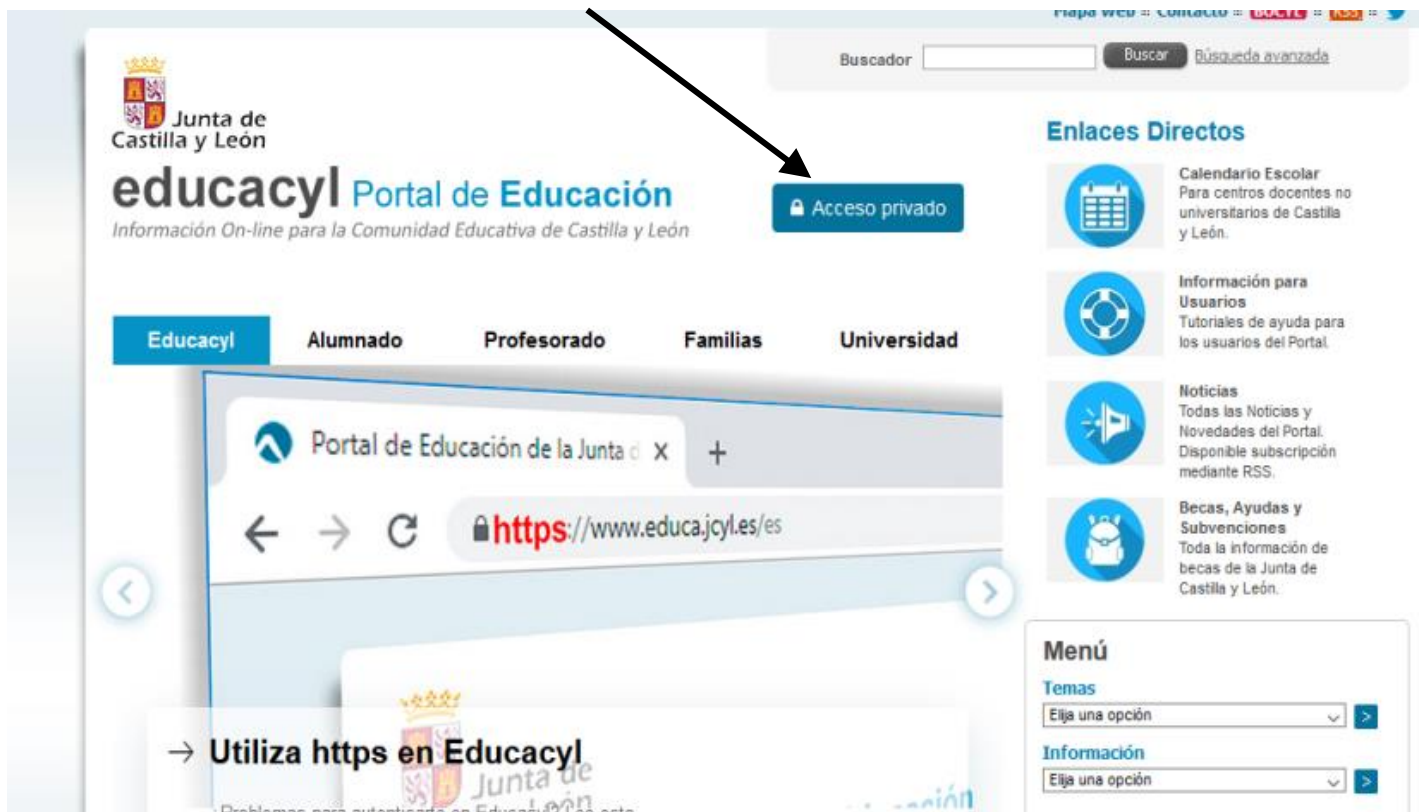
Mapa web :: Contacto :: BOCYL :: RSS ::

Buscador Buscar Búsqueda avanzada

Junta de Castilla y León

educacyl Portal de Educación

Información On-line para la Comunidad Educativa de Castilla y León

Acceso privado

Educacyl Alumnado Profesorado Familias Universidad

Portal de Educación de la Junta d X +

https://www.educa.jcyl.es/es

→ Utiliza https en Educacyl

Junta de

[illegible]

Enlaces Directos

Calendario Escolar
Para centros docentes no universitarios de Castilla y León.

Información para Usuarios
Tutoriales de ayuda para los usuarios del Portal.

Noticias
Todas las Noticias y Novedades del Portal. Disponible subscripción mediante RSS.

Becas, Ayudas y Subvenciones
Toda la información de becas de la Junta de Castilla y León.

Menú

Temas
Elija una opción

Información
Elija una opción